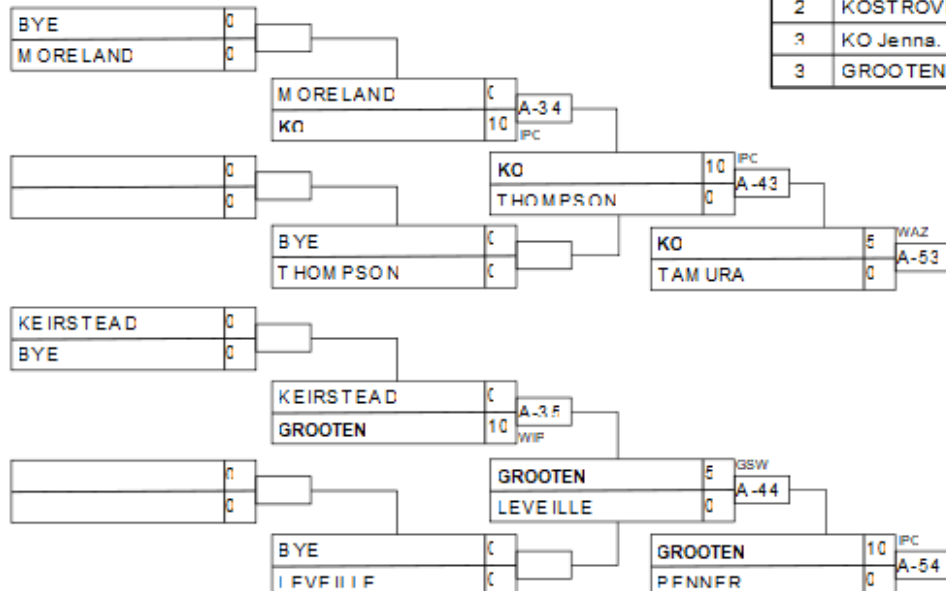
| 2 | KOSTROV |
|---|---|
| 3 | KO Jenna. |
| 3 | GROOTEN |

BYE 0
MORELAND 0

MORELAND 0
KO 10
A-34
IPC

0
0

KO 10
THOMPSON 0
IPC
A-43

BYE 0
THOMPSON 0

KO 5
TAMURA 0
WAZ
A-53

KEIRSTEAD 0
BYE 0

KEIRSTEAD 0
GROOTEN 10
A-35
WIF

0
0

GROOTEN 5
LEVEILLE 0
GSW
A-44

BYE 0
LEVEILLE 0

GROOTEN 10
PENNER 0
IPC
A-54